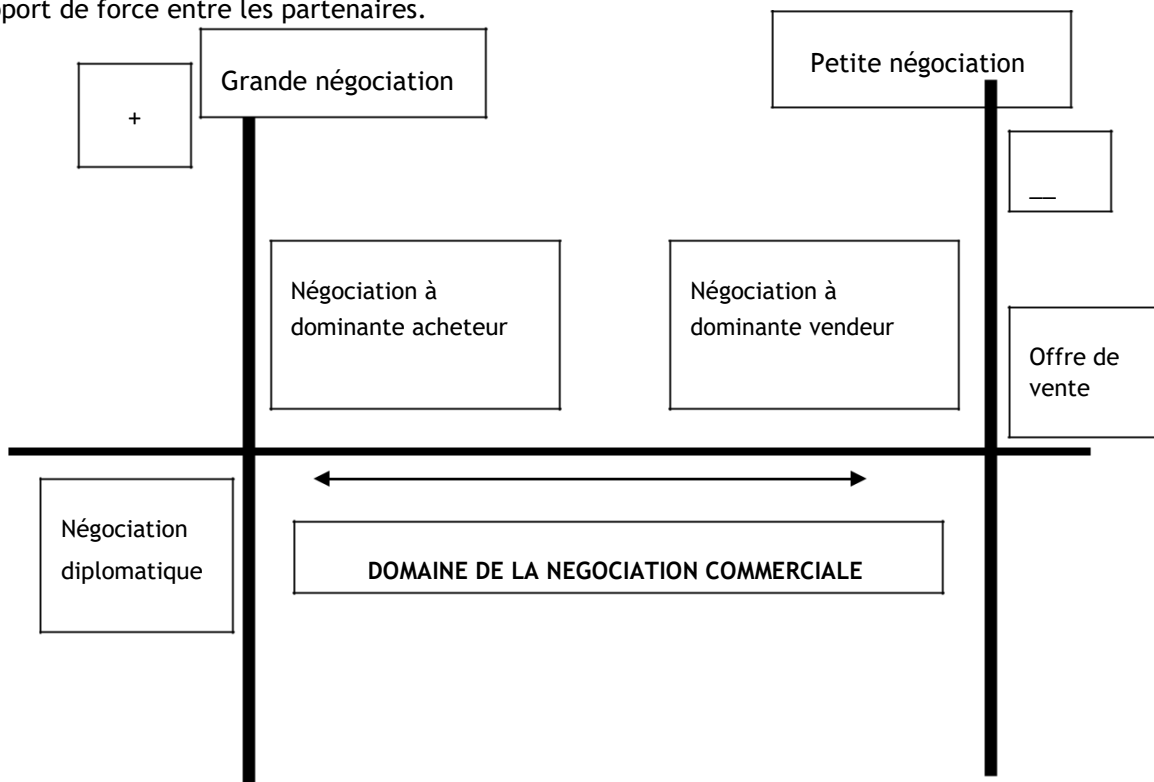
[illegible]port de force entre les partenaires.

+

Grande négociation

Petite négociation

—

Négociation à dominante acheteur

Négociation à dominante vendeur

Offre de vente

Négociation diplomatique

DOMAINE DE LA NEGOCIATION COMMERCIALE